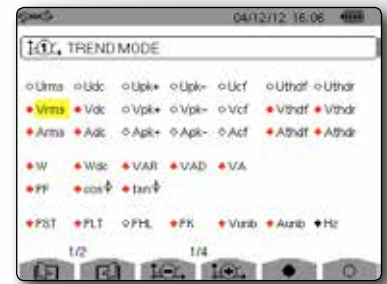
04/12/12 16:06

TREND MODE

○Urms ○Udc ○Upk+ ○Upk- ○Ucf ○Uthdf ○Uthdr

●Vrms ●Vdc ○Vpk+ ○Vpk- ○Vcf ●Vthdf ●Vthdr

●Arms ●Adc ○Apk+ ○Apk- ○Acf ●Athdf ●Athdr

●W ●Wdc ●VAR ●VAD ●VA

●PF ●cos $\phi$ ●tan $\phi$

●PST ●PLT ○FHL ●FK ●Vunb ●Aunb ●Hz

1/2 1/4